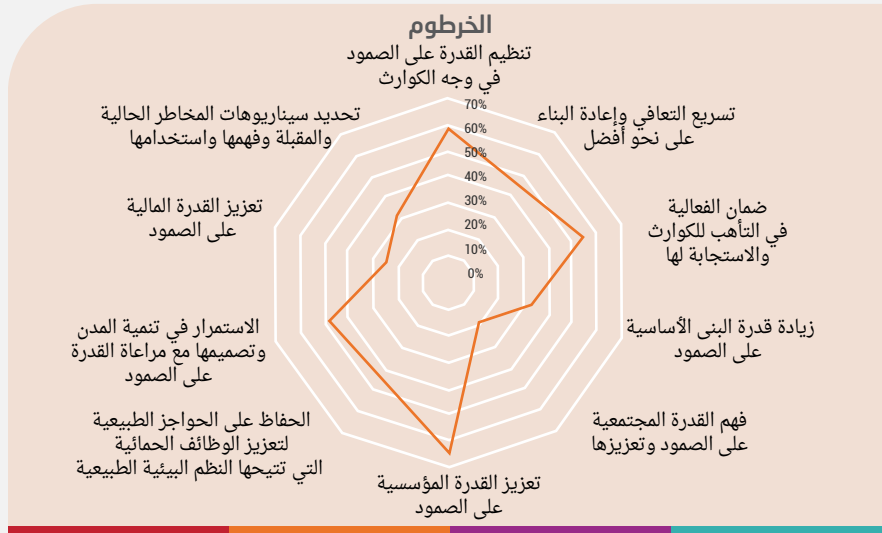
الخرطوم

تنظيم القدرة على الصمود في وجه الكوارث

تسريع التعافي وإعادة البناء على نحو أفضل

ضمان الفعالية في التأهب للكوارث والاستجابة لها

زيادة قدرة البنى الأساسية على الصمود

فهم القدرة المجتمعية على الصمود وتعزيزها

تعزيز القدرة المؤسسية على الصمود

الحفاظ على الحواجز الطبيعية لتعزيز الوظائف الحمائية التي تتيحها النظم البيئية الطبيعية

الاستمرار في تنمية المدن وتصميمها مع مراعاة القدرة على الصمود

تعزيز القدرة المالية على الصمود

تحديد سيناريوهات المخاطر الحالية والمقبلة وفهمها واستخدامها

70%
60%
50%
40%
30%
20%
10%
0%